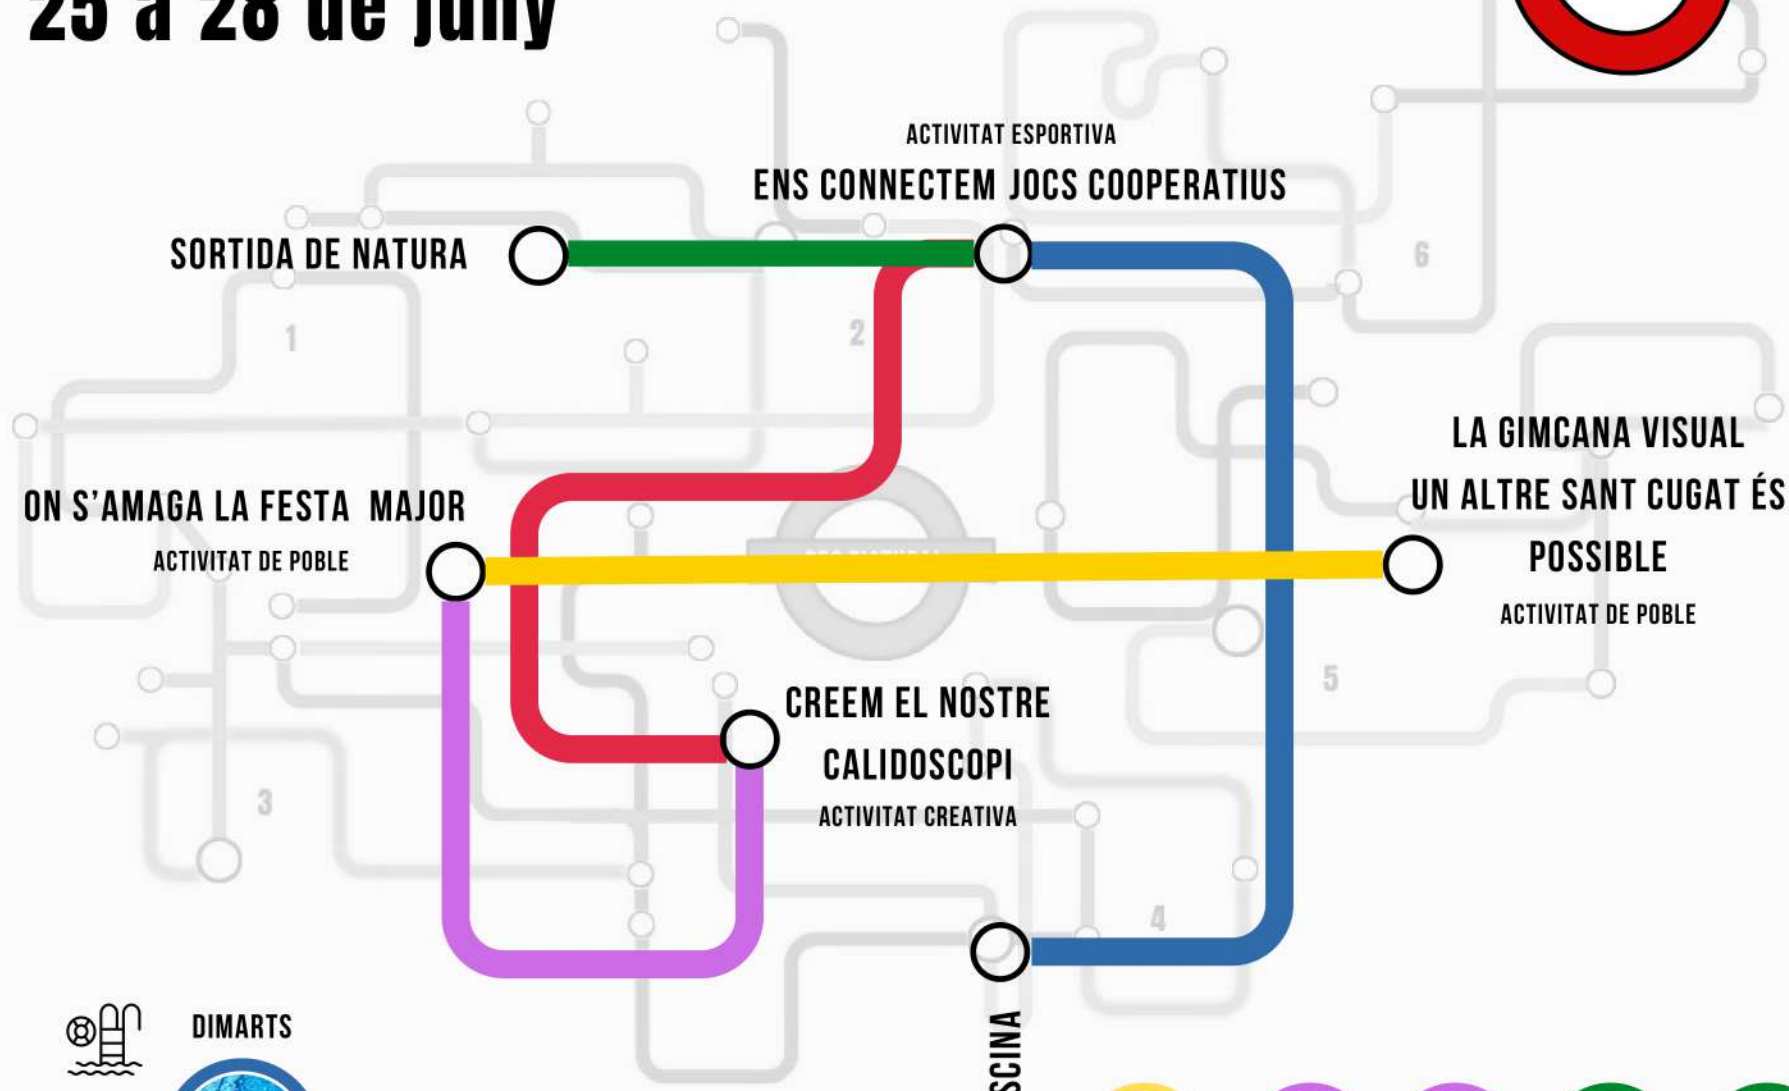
25 a 28 de juliy

ACTIVITAT ESPORTIVA
ENS CONNECTEM JOCS COOPERATIUS

SORTIDA DE NATURA

1

2

6

LA GIMCANA VISUAL
UN ALTRE SANT CUGAT ÉS POSSIBLE
ACTIVITAT DE POBLE

ON S'AMAGA LA FESTA MAJOR
ACTIVITAT DE POBLE

5

CREEM EL NOSTRE CALIDOSCOPI
ACTIVITAT CREATIVA

3

4

DIMARTS

SCINA